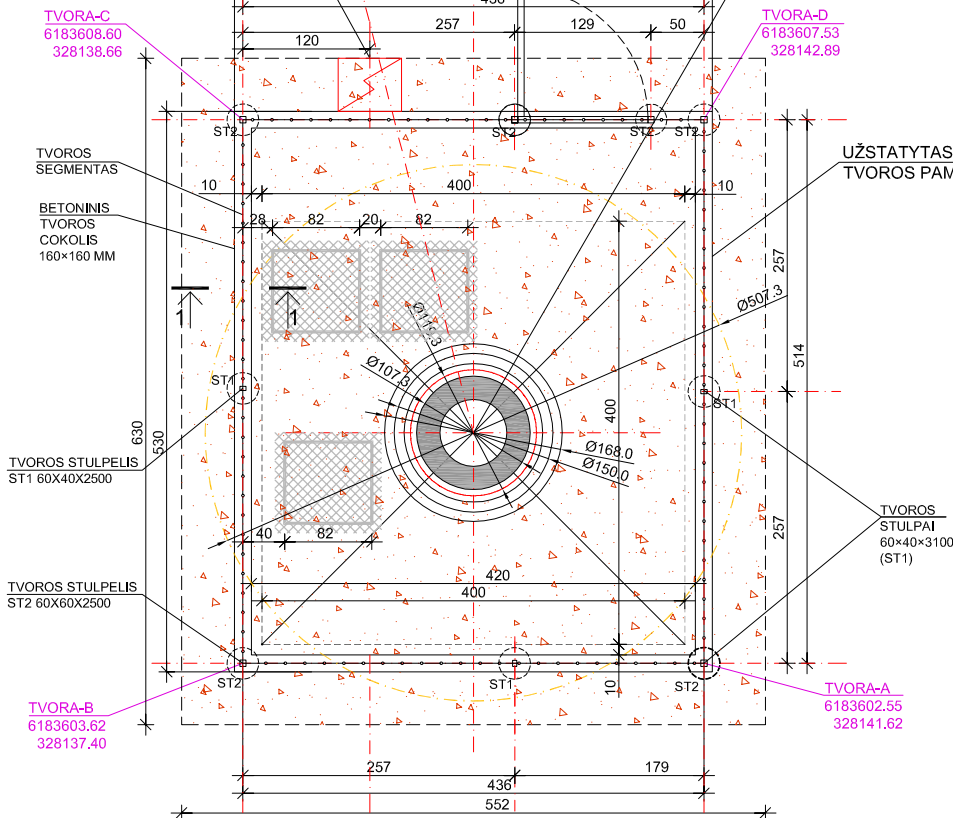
TVORA-C
6183608.60
328138.66

436
257
129
50
120

TVORA-D
6183607.53
328142.89

ST2
ST2
ST2
ST2

TVOROS
SEGMENTAS

UŽSTATYTAS
TVOROS PAM

10
400
10

BETONINIS
TVOROS
COKOLIS
160×160 MM

28
82
20
82

1
1

Ø111.3
Ø507.3
Ø107.3

257
514
257

ST1
ST1

630
530

400

Ø168.0
Ø150.0

TVOROS STULPELIS
ST1 60X40X2500

TVOROS
STULPAI
60×40×3100
(ST1)

40
82

420
400

TVOROS STULPELIS
ST2 60X60X2500

ST2
ST1
ST2

10

TVORA-B
6183603.62
328137.40

TVORA-A
6183602.55
328141.62

257
179
436
552